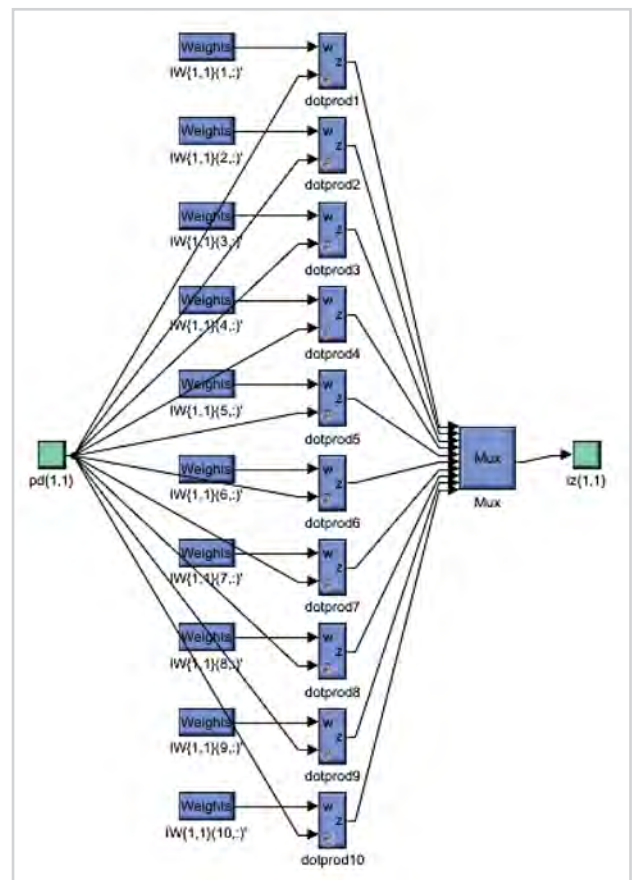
Weights
IW{1,1}(1,:)'
w
z
p
dotprod1
Weights
IW{1,1}(2,:)'
w
z
p
dotprod2
Weights
IW{1,1}(3,:)'
w
z
p
dotprod3
Weights
IW{1,1}(4,:)'
w
z
p
dotprod4
Weights
IW{1,1}(5,:)'
w
z
p
dotprod5
pd{1,1}
Weights
IW{1,1}(6,:)'
w
z
p
dotprod6
Mux
Mux
iz{1,1}
Weights
IW{1,1}(7,:)'
w
z
p
dotprod7
Weights
IW{1,1}(8,:)'
w
z
p
dotprod8
Weights
IW{1,1}(9,:)'
w
z
p
dotprod9
Weights
IW{1,1}(10,:)'
w
z
p
dotprod10